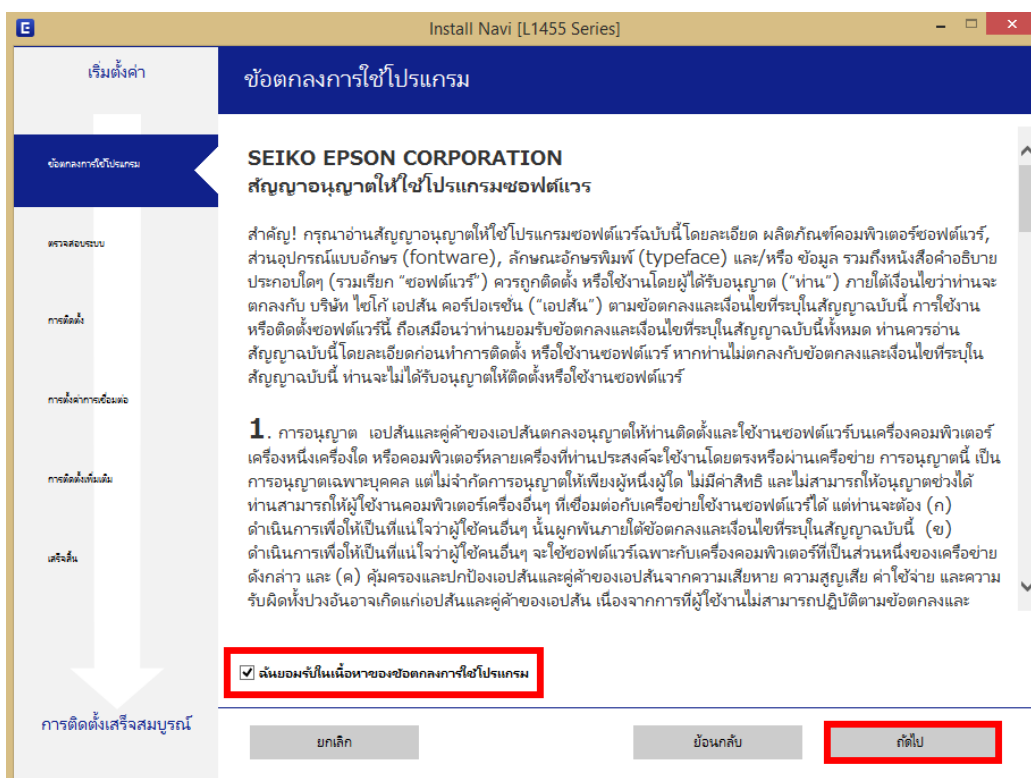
Install Navi [L1455 Series]

เริ่มตั้งค่า

ข้อตกลงการใช้โปรแกรม

ข้อตกลงการใช้โปรแกรม

ตรวจสอบระบบ

การติดตั้ง

การตั้งค่าการเชื่อมต่อ

การติดตั้งเพิ่มเติม

เสร็จสิ้น

การติดตั้งเสร็จสมบูรณ์

SEIKO EPSON CORPORATION
สัญญาอนุญาตให้ใช้โปรแกรมซอฟต์แวร์

สำคัญ! กรุณาอ่านสัญญาอนุญาตให้ใช้โปรแกรมซอฟต์แวร์ฉบับนี้โดยละเอียด ผลิตภัณฑ์คอมพิวเตอร์ซอฟต์แวร์, ส่วนอุปกรณ์แบบอักษร (fontware), ลักษณะอักษรพิมพ์ (typeface) และ/หรือ ข้อมูล รวมถึงหนังสือคำอธิบายประกอบใดๆ (รวมเรียก "ซอฟต์แวร์") ควรถูกติดตั้ง หรือใช้งานโดยผู้ได้รับอนุญาต ("ท่าน") ภายใต้เงื่อนไขว่าท่านจะตกลงกับ บริษัท ไซโก้ เอปสัน คอร์ปอเรชั่น ("เอปสัน") ตามข้อตกลงและเงื่อนไขที่ระบุในสัญญาฉบับนี้ การใช้งานหรือติดตั้งซอฟต์แวร์นี้ ถือเสมือนว่าท่านยอมรับข้อตกลงและเงื่อนไขที่ระบุในสัญญาฉบับนี้ทั้งหมด ท่านควรอ่านสัญญาฉบับนี้โดยละเอียดก่อนทำการติดตั้ง หรือใช้งานซอฟต์แวร์ หากท่านไม่ตกลงกับข้อตกลงและเงื่อนไขที่ระบุในสัญญาฉบับนี้ ท่านจะไม่ได้รับอนุญาตให้ติดตั้งหรือใช้งานซอฟต์แวร์

1. การอนุญาต เอปสันและคู่ค้าของเอปสันตกลงอนุญาตให้ท่านติดตั้งและใช้งานซอฟต์แวร์บนเครื่องคอมพิวเตอร์เครื่องหนึ่งเครื่องใด หรือคอมพิวเตอร์หลายเครื่องที่ท่านประสงค์จะใช้งานโดยตรงหรือผ่านเครือข่าย การอนุญาตนี้ เป็นการอนุญาตเฉพาะบุคคล แต่ไม่จำกัดการอนุญาตให้เพียงผู้หนึ่งผู้ใด ไม่มีค่าสิทธิ และไม่สามารถให้อนุญาตช่วงได้ ท่านสามารถให้ผู้ใช้งานคอมพิวเตอร์เครื่องอื่นๆ ที่เชื่อมต่อกับเครือข่ายใช้งานซอฟต์แวร์ได้ แต่ท่านจะต้อง (ก) ดำเนินการเพื่อให้เป็นที่แน่ใจว่าผู้ใช้คนอื่นๆ นั้นผูกพันภายใต้ข้อตกลงและเงื่อนไขที่ระบุในสัญญาฉบับนี้ (ข) ดำเนินการเพื่อให้เป็นที่แน่ใจว่าผู้ใช้คนอื่นๆ จะใช้ซอฟต์แวร์เฉพาะกับเครื่องคอมพิวเตอร์ที่เป็นส่วนหนึ่งของเครือข่ายดังกล่าว และ (ค) คุ้มครองและปกป้องเอปสันและคู่ค้าของเอปสันจากความเสียหาย ความสูญเสีย ค่าใช้จ่าย และความรับผิดทั้งปวงอันอาจเกิดแก่เอปสันและคู่ค้าของเอปสัน เนื่องจากการที่ผู้ใช้งานไม่สามารถปฏิบัติตามข้อตกลงและ

☑ ฉันยอมรับในเนื้อหาของข้อตกลงการใช้โปรแกรม

ยกเลิก

ย้อนกลับ

ถัดไป